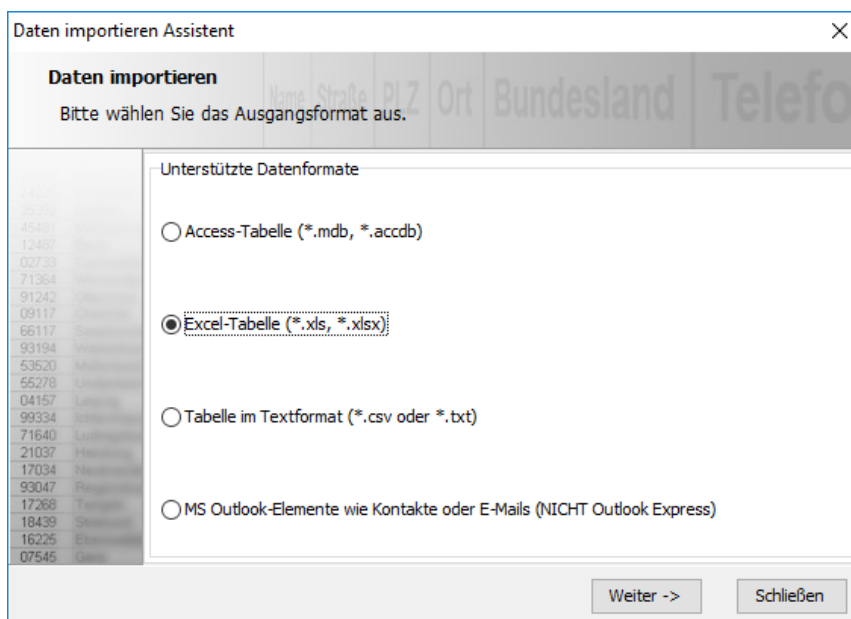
Daten importieren Assistent

Daten importieren

Bitte wählen Sie das Ausgangsformat aus.

Name Straße PLZ Ort Bundesland Telefo

24325
39352
45481
12487
02733
71364
91242
09117
66117
93194
53520
55278
04157
99334
71640
21037
17034
93047
17268
18439
16225
07545

Unterstützte Datenformate

Access-Tabelle (*.mdb, *.accdb)

Excel-Tabelle (*.xls, *.xlsx)

Tabelle im Textformat (*.csv oder *.txt)

MS Outlook-Elemente wie Kontakte oder E-Mails (NICHT Outlook Express)

Weiter ->

Schließen